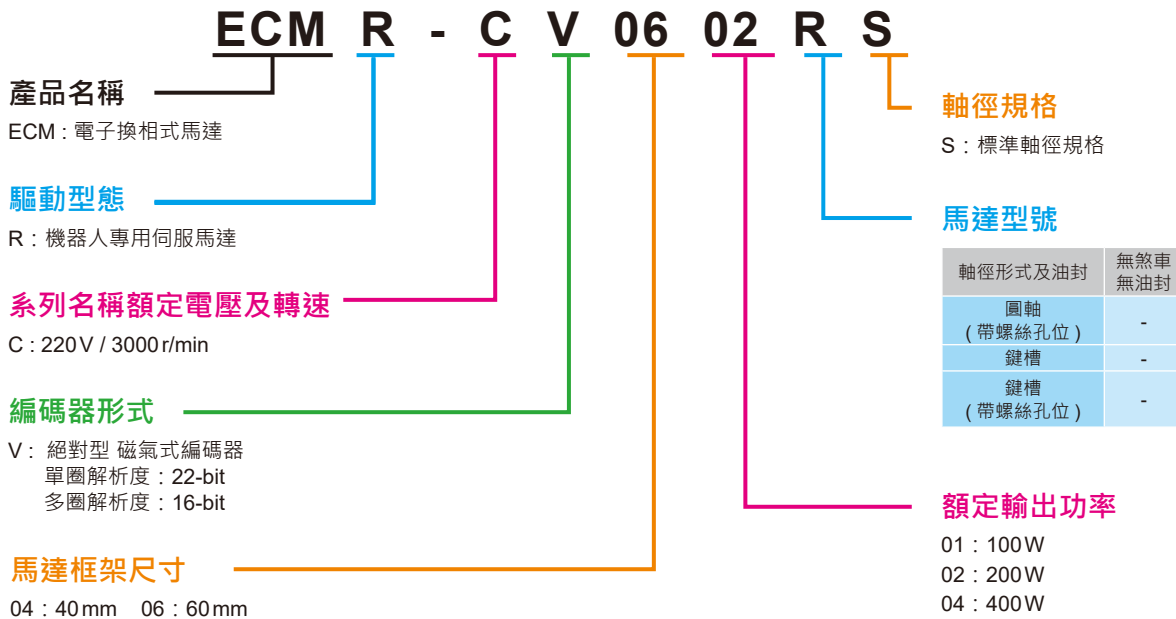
ECM R - C V 06 02 R S

產品名稱
ECM : 電子換相式馬達

驅動型態
R : 機器人專用伺服馬達

系列名稱額定電壓及轉速
C : 220V / 3000 r/min

編碼器形式
V : 絕對型 磁氣式編碼器
單圈解析度 : 22-bit
多圈解析度 : 16-bit

馬達框架尺寸
04 : 40 mm 06 : 60 mm

軸徑規格
S : 標準軸徑規格

馬達型號

| 軸徑形式及油封 | 無煞車 無油封 |
|---|---|
| 圓軸 ( 帶螺絲孔位 ) | - |
| 鍵槽 | - |
| 鍵槽 ( 帶螺絲孔位 ) | - |

額定輸出功率
01 : 100 W
02 : 200 W
04 : 400 W